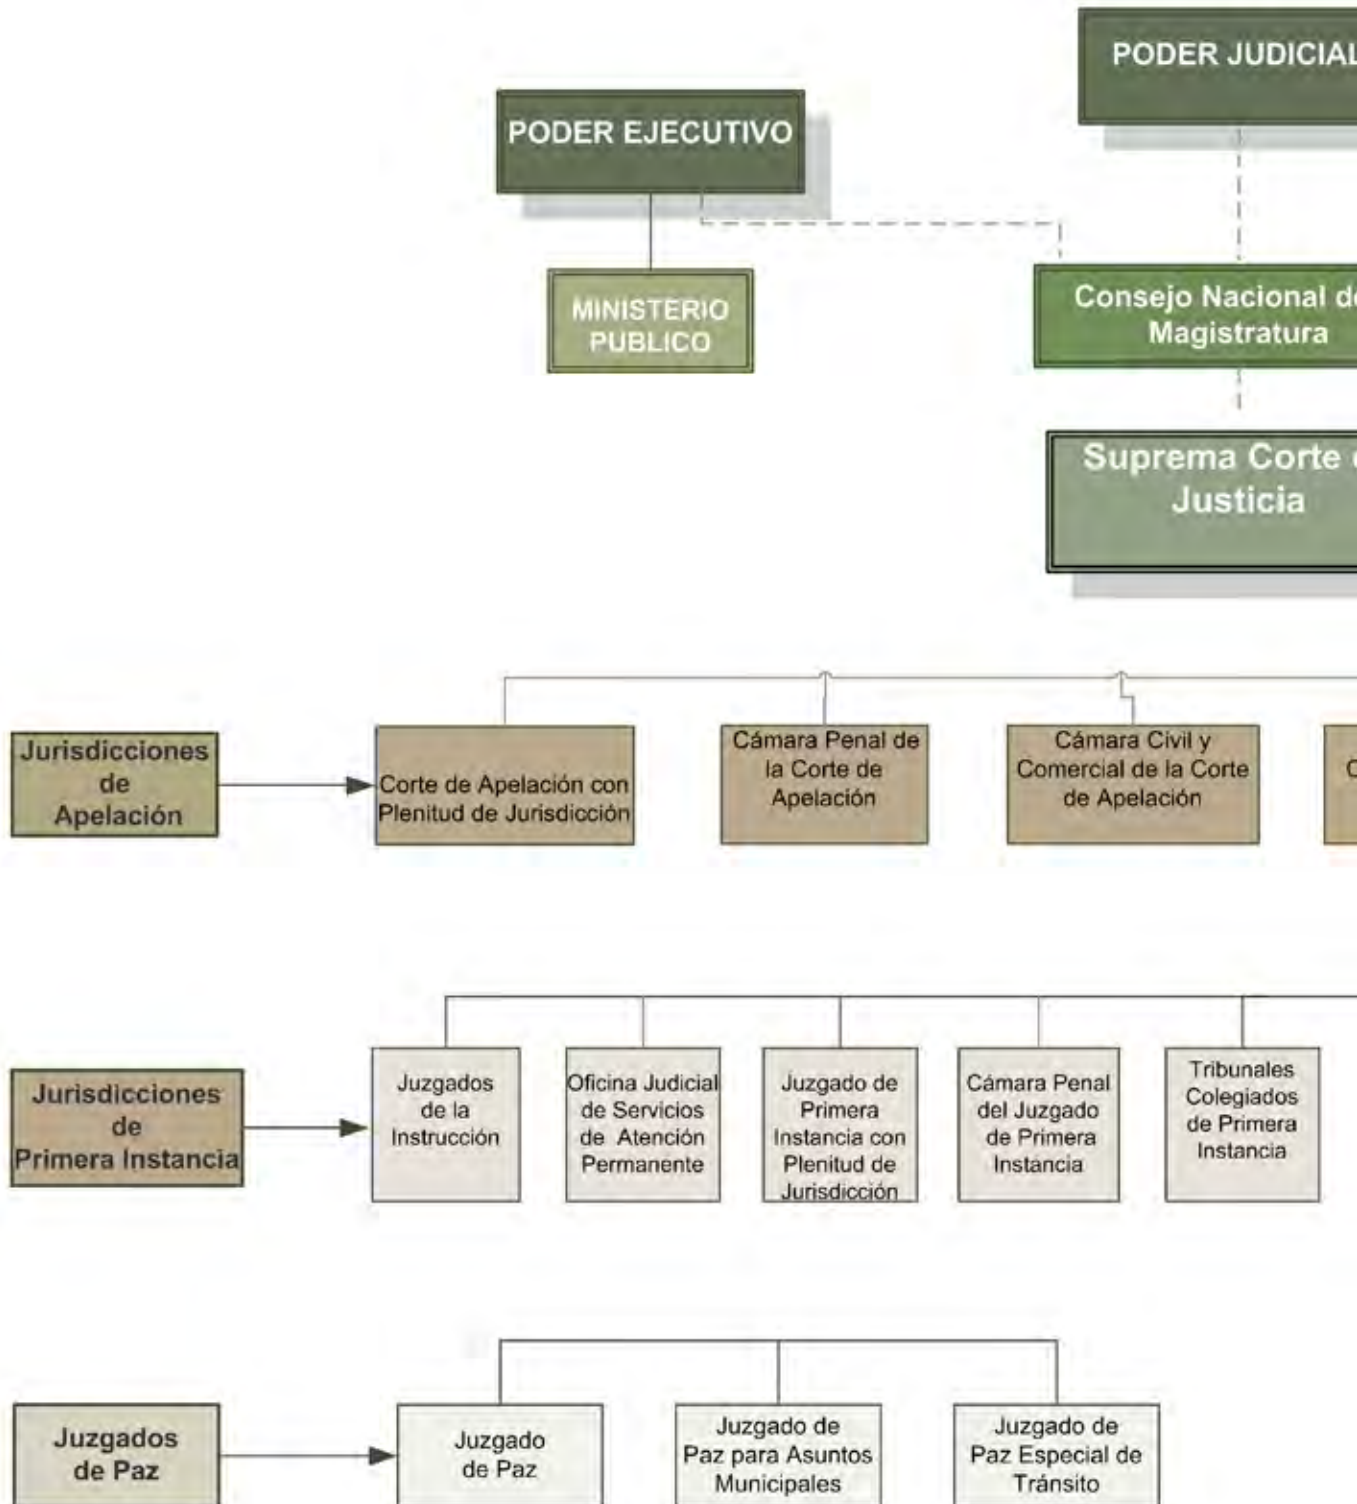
PODER JUDICIAL

PODER EJECUTIVO

MINISTERIO PUBLICO

Consejo Nacional d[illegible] Magistratura

Suprema Corte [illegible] Justicia

Jurisdicciones de Apelación

Corte de Apelación con Plenitud de Jurisdicción

Cámara Penal de la Corte de Apelación

Cámara Civil y Comercial de la Corte de Apelación

C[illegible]

Jurisdicciones de Primera Instancia

Juzgados de la Instrucción

Oficina Judicial de Servicios de Atención Permanente

Juzgado de Primera Instancia con Plenitud de Jurisdicción

Cámara Penal del Juzgado de Primera Instancia

Tribunales Colegiados de Primera Instancia

Juzgados de Paz

Juzgado de Paz

Juzgado de Paz para Asuntos Municipales

Juzgado de Paz Especial de Tránsito